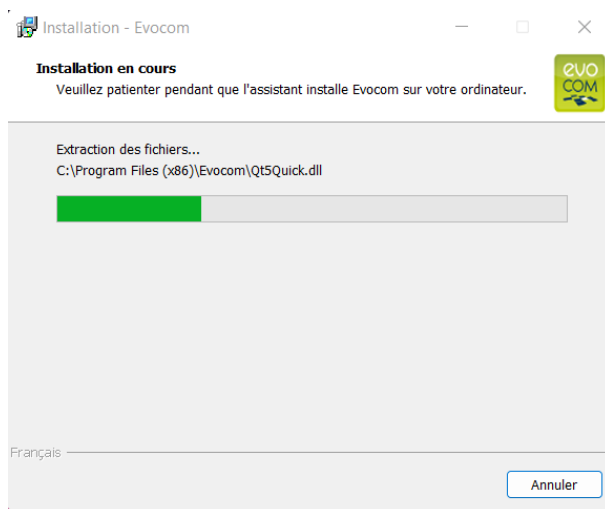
Installation - Evocom

Installation en cours

Veuillez patienter pendant que l'assistant installe Evocom sur votre ordinateur.

evo COM

Extraction des fichiers...
C:\Program Files (x86)\Evocom\Qt5Quick.dll

Français

Annuler